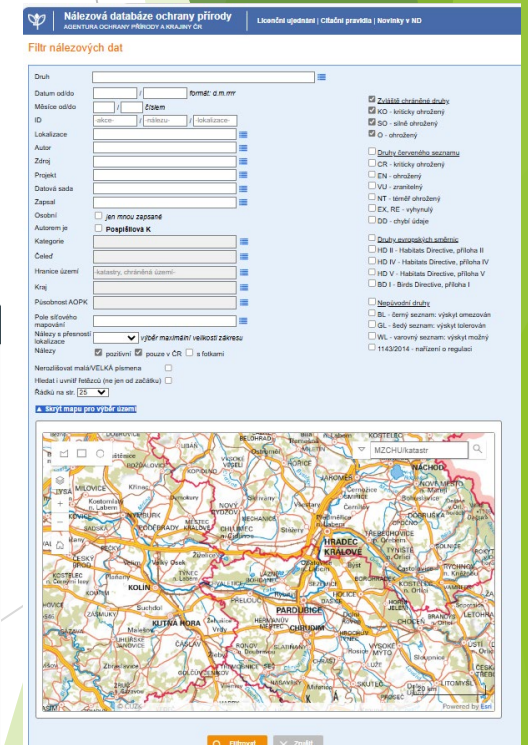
Nálezová databáze ochrany přírody
AGENTURA OCHRANY PŘÍRODY A KRAJINY ČR

Licenční ujednání | Citační pravidla | Novinky v ND

Filtr nálezových dat

Druh

Datum od/do / formát: d.m.rrrr

Měsíce od/do / číslem

ID -akce- / -nálezu- / -lokalizace-

Lokalizace

Autor

Zdroj

Projekt

Datová sada

Zapsal

Osobní jen mnou zapsané

Autorem je Pospíšilová K

Kategorie

Čeleď

Hranice území -katastry, chráněná území-

Kraj

Působnost AOPK

Pole síťového mapování

Nálezy s přesností lokalizace výběr maximální velikosti zákresu

Nálezy pozitivní pouze v ČR s fotkami

Nerozlišovat malá/VELKÁ písmena

Hledat i uvnitř řetězců (ne jen od začátku)

Řádků na str. 25

Zvláště chráněné druhy
KO - kriticky ohrožený
SO - silně ohrožený
O - ohrožený

Druhy červeného seznamu
CR - kriticky ohrožený
EN - ohrožený
VU - zranitelný
NT - téměř ohrožený
EX, RE - vyhynulý
DD - chybí údaje

Druhy evropských směrnic
HD II - Habitats Directive, příloha II
HD IV - Habitats Directive, příloha IV
HD V - Habitats Directive, příloha V
BD I - Birds Directive, příloha I

Nepůvodní druhy
BL - černý seznam: výskyt omezován
GL - šedý seznam: výskyt tolerován
WL - varovný seznam: výskyt možný
1143/2014 - nařízení o regulaci

▲ Skrýt mapu pro výběr území

MZCHU/katastr

MILOVICE LYSÁ KOLÍN KUTNÁ HORA HRADEC KRÁLOVÉ PARDUBICE CHRUDIM NÁCHOD ČÁSLAV BĚLOHRAD KOSTELEC JAROMĚŘ DOBRUŠKA ŘÍČANY HOLICE VYSOKÉ MÝTO LITOMYŠL

20 km

© ČÚZK Powered by Esri

Filtrovat Zrušit